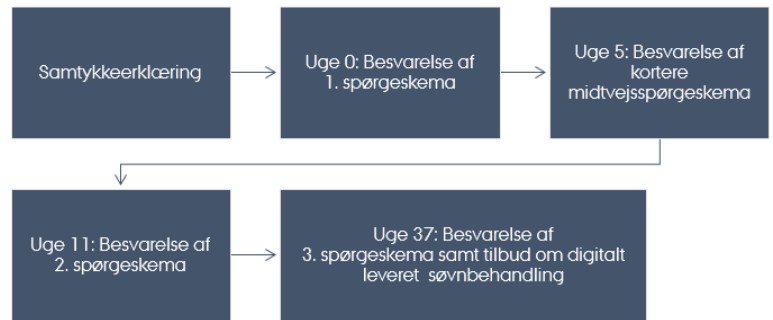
Samtykkeerklæring

Uge 0: Besvarelse af 1. spørgeskema

Uge 5: Besvarelse af kortere midtvejsspørgeskema

Uge 11: Besvarelse af 2. spørgeskema

Uge 37: Besvarelse af 3. spørgeskema samt tilbud om digitalt leveret søvnbehandling